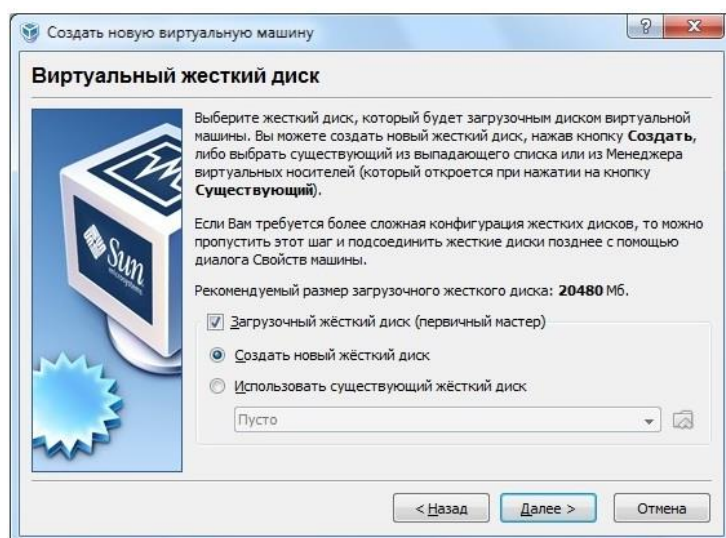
Создать новую виртуальную машину

? X

Виртуальный жесткий диск

Sun

Выберите жесткий диск, который будет загрузочным диском виртуальной машины. Вы можете создать новый жесткий диск, нажав кнопку **Создать**, либо выбрать существующий из выпадающего списка или из Менеджера виртуальных носителей (который откроется при нажатии на кнопку **Существующий**).

Если Вам требуется более сложная конфигурация жестких дисков, то можно пропустить этот шаг и подсоединить жесткие диски позднее с помощью диалога Свойств машины.

Рекомендуемый размер загрузочного жесткого диска: **20480** Мб.

Загрузочный жёсткий диск (первичный мастер)

Создать новый жёсткий диск

Использовать существующий жёсткий диск

Пусто

< Назад

Далее >

Отмена